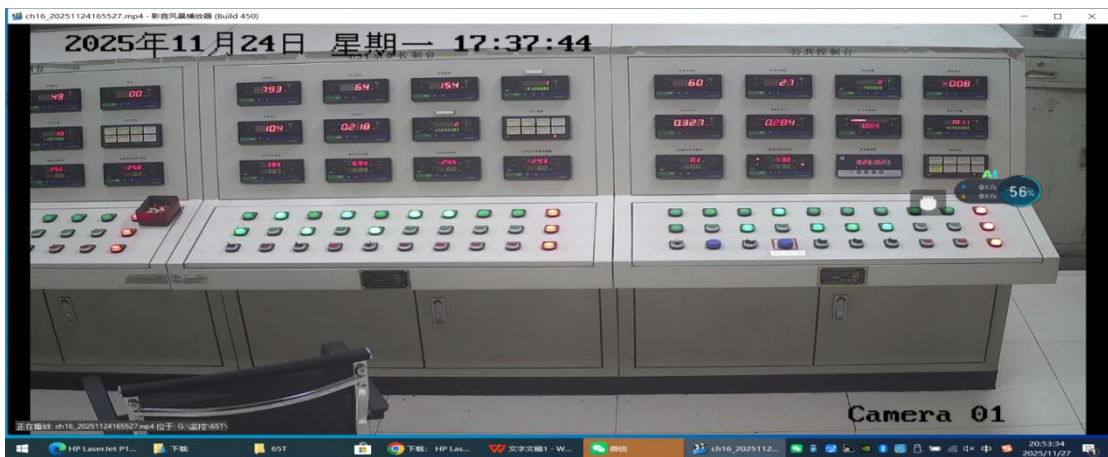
ch16_20251124165527.mp4 - 影音风暴播放器 (Build 450)

2025年11月24日 星期一 17:37:44

65T 机 控制台

公共控制台

49
00
40
250
793
64
154
104
0218
394
694
245
243
60
27
0
-008
0327
0284
1005
03
530
0.25.023

AI
0K/s
0K/s
56%

Camera 01

正在播放: ch16_20251124165527.mp4 位于: G:\监控\65T\

HP LaserJet P1...
下载
65T
下载: HP Las...
文字文稿1 - W...
微信
ch16_2025112...
20:53:34
2025/11/27